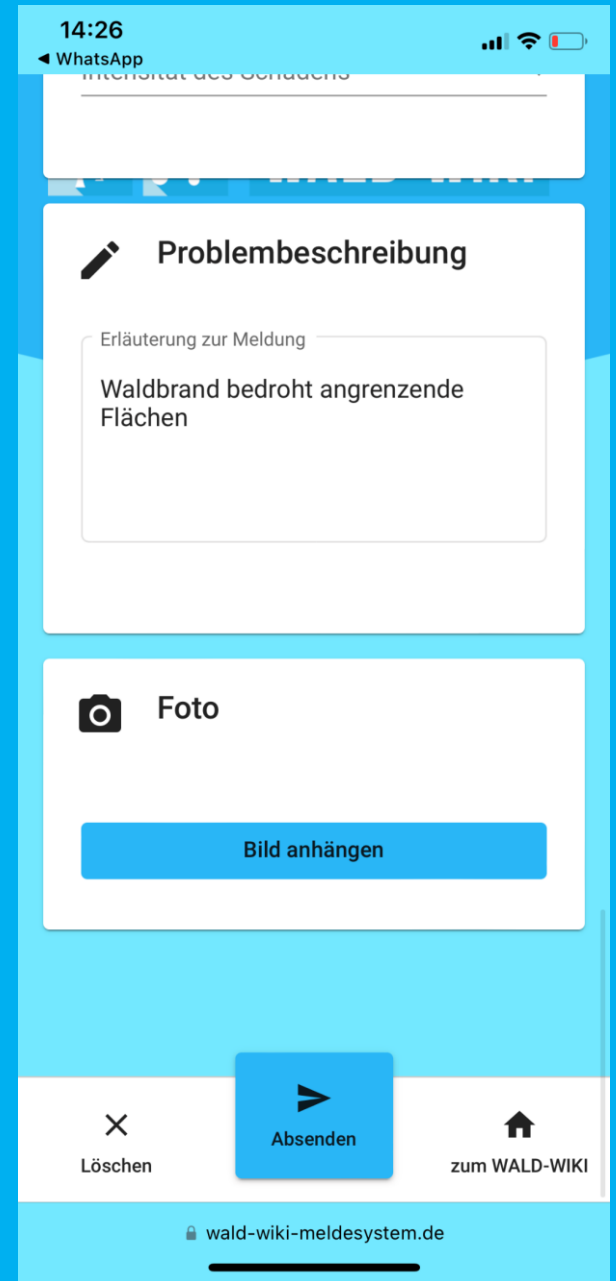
14:26
◂ WhatsApp

Intensität des Schadens

Problembeschreibung

Erläuterung zur Meldung

Waldbrand bedroht angrenzende Flächen

Foto

Bild anhängen

Löschen

Absenden

zum WALD-WIKI

wald-wiki-meldesystem.de